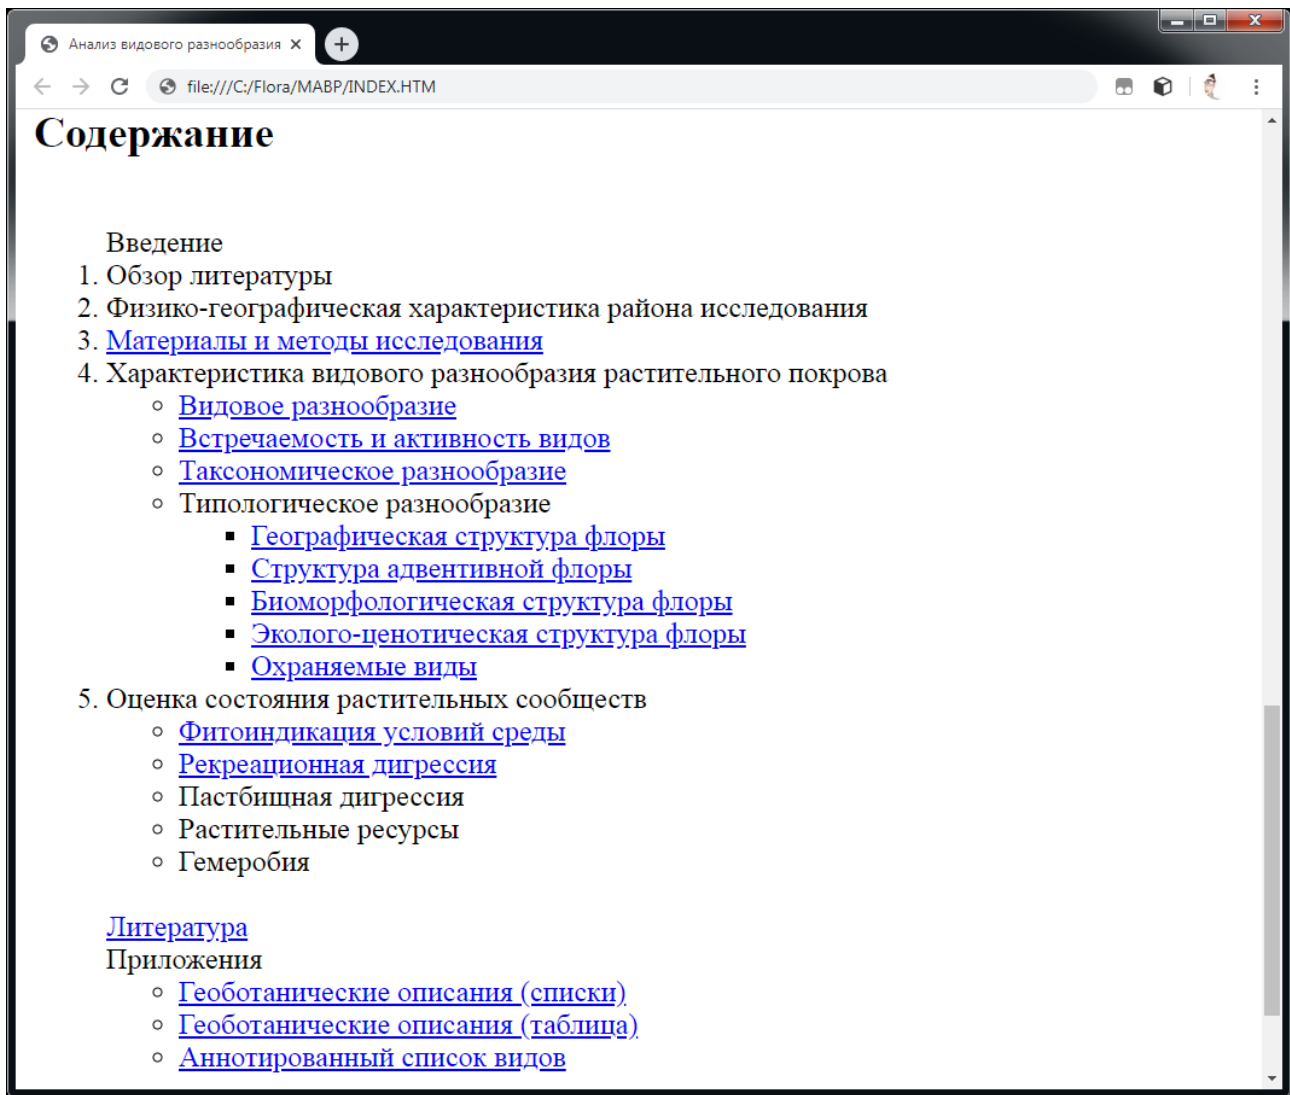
Анализ видового разнообразия ×
+
file:///C:/Flora/MABP/INDEX.HTM

# Содержание

Введение
1. Обзор литературы
2. Физико-географическая характеристика района исследования
3. Материалы и методы исследования
4. Характеристика видового разнообразия растительного покрова
   ◦ Видовое разнообразие
   ◦ Встречаемость и активность видов
   ◦ Таксономическое разнообразие
   ◦ Типологическое разнообразие
      ▪ Географическая структура флоры
      ▪ Структура адвентивной флоры
      ▪ Биоморфологическая структура флоры
      ▪ Эколого-ценотическая структура флоры
      ▪ Охраняемые виды
5. Оценка состояния растительных сообществ
   ◦ Фитоиндикация условий среды
   ◦ Рекреационная дигрессия
   ◦ Пастбищная дигрессия
   ◦ Растительные ресурсы
   ◦ Гемеробия

Литература
Приложения
   ◦ Геоботанические описания (списки)
   ◦ Геоботанические описания (таблица)
   ◦ Аннотированный список видов